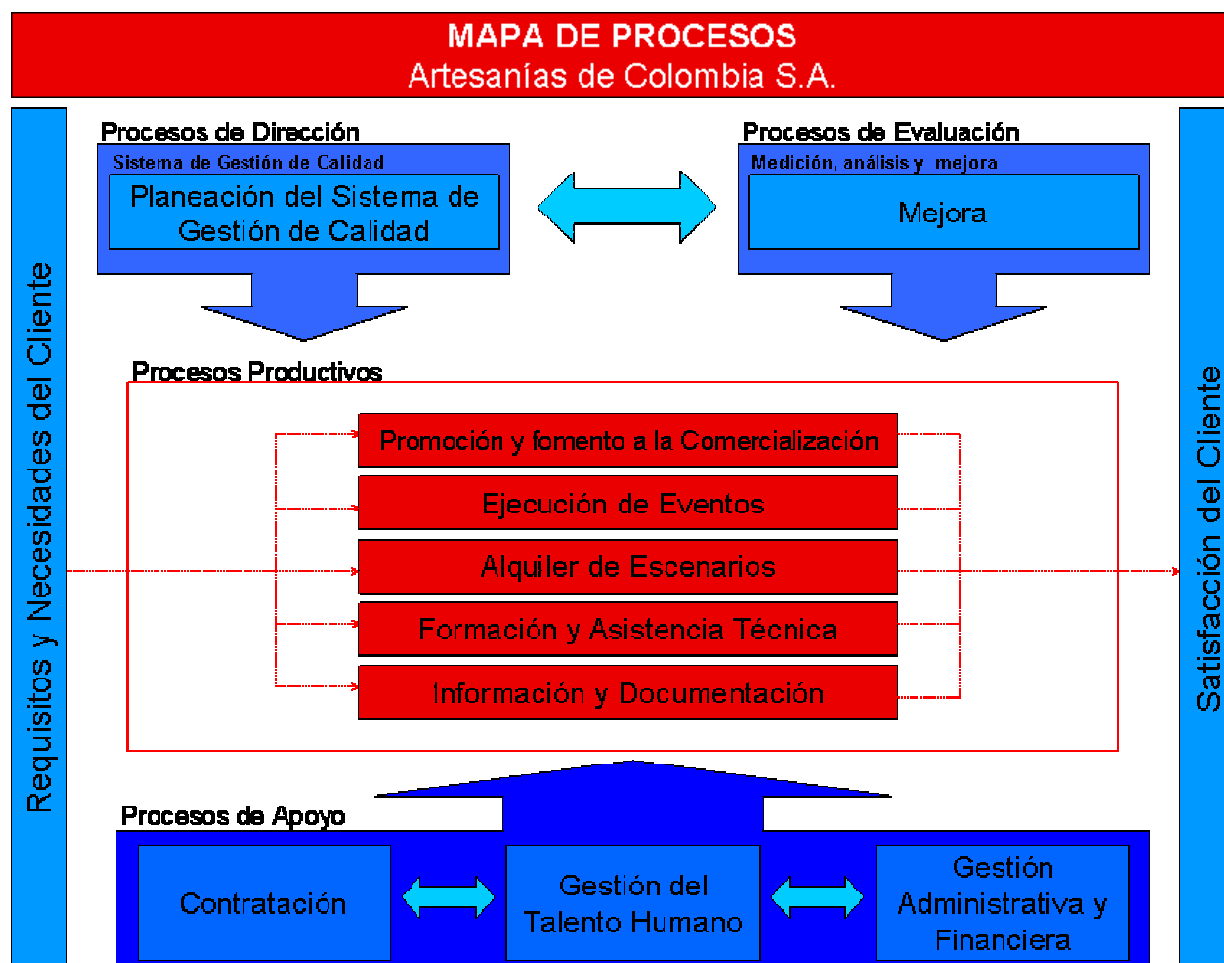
MAPA DE PROCESOS
Artesanías de Colombia S.A.

Requisitos y Necesidades del Cliente

Procesos de Dirección
Sistema de Gestión de Calidad
Planeación del Sistema de Gestión de Calidad

Procesos de Evaluación
Medición, análisis y mejora
Mejora

Procesos Productivos
Promoción y fomento a la Comercialización
Ejecución de Eventos
Alquiler de Escenarios
Formación y Asistencia Técnica
Información y Documentación

Procesos de Apoyo
Contratación
Gestión del Talento Humano
Gestión Administrativa y Financiera

Satisfacción del Cliente